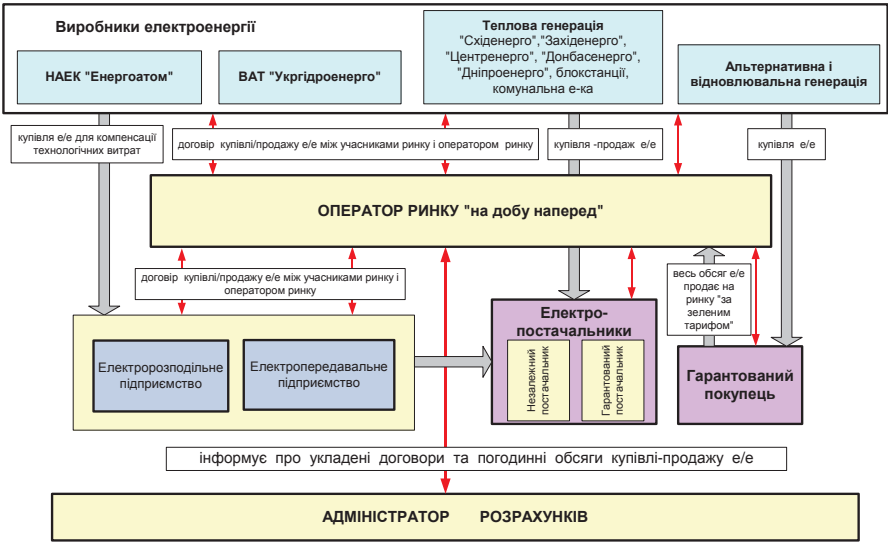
Виробники електроенергії

НАЕК "Енергоатом"

ВАТ "Укргідроенерго"

Теплова генерація
"Східенерго","Західенерго", "Центренерго", "Донбасенерго", "Дніпроенерго", блокстанції, комунальна е-ка

Альтернативна і відновлювальна генерація

купівля е/е для компенсації технологічних витрат

договір купівлі/продажу е/е між учасниками ринку і оператором ринку

купівля -продаж е/е

купівля е/е

ОПЕРАТОР РИНКУ "на добу наперед"

договір купівлі/продажу е/е між учасниками ринку і оператором ринку

весь обсяг е/е продає на ринку "за зеленим тарифом"

Електророзподільне підприємство

Електропередавальне підприємство

Електро-постачальники

Незалежний постачальник

Гарантований постачальник

Гарантований покупець

інформує про укладені договори та погодинні обсяги купівлі-продажу е/е

АДМІНІСТРАТОР РОЗРАХУНКІВ